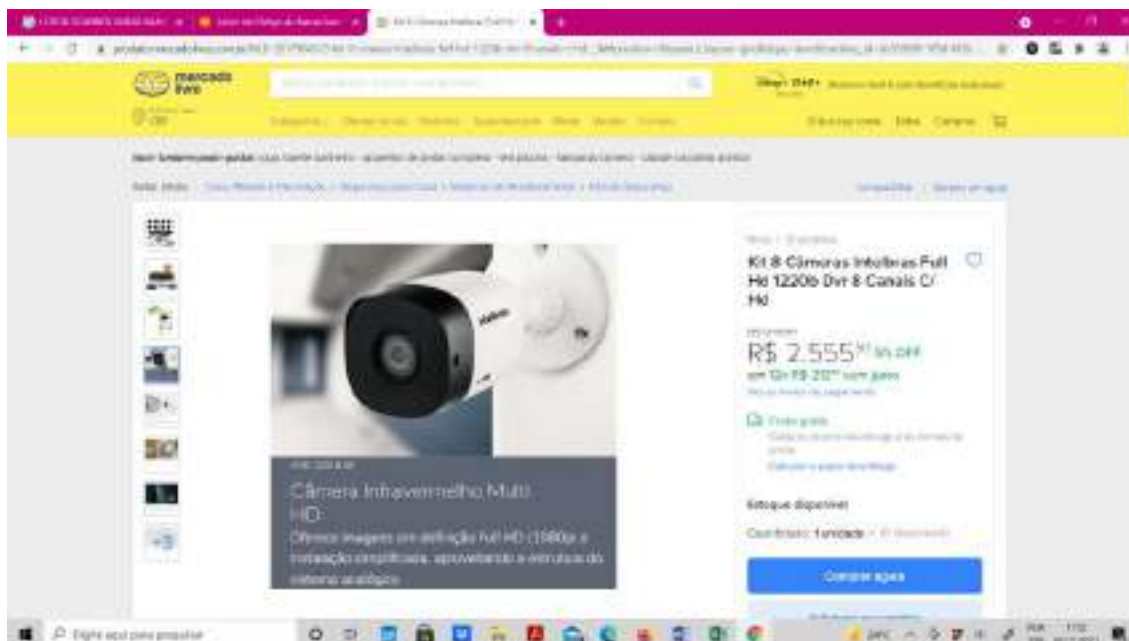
mercado livre

Kit 8 Câmeras Intelbras Full Hd 1220b Dvr 8 Canais C/ Hd

R$ 2.555 OFF

Frete grátis

Estoque disponível

Quantidade: 1 unidade

Comprar agora

Câmera Infravermelho Multi HD

Oferece imagens em definição Full HD (1080p) e instalação simplificada, aproveitando a estrutura do sistema analógico

+3

Digite aqui para pesquisar